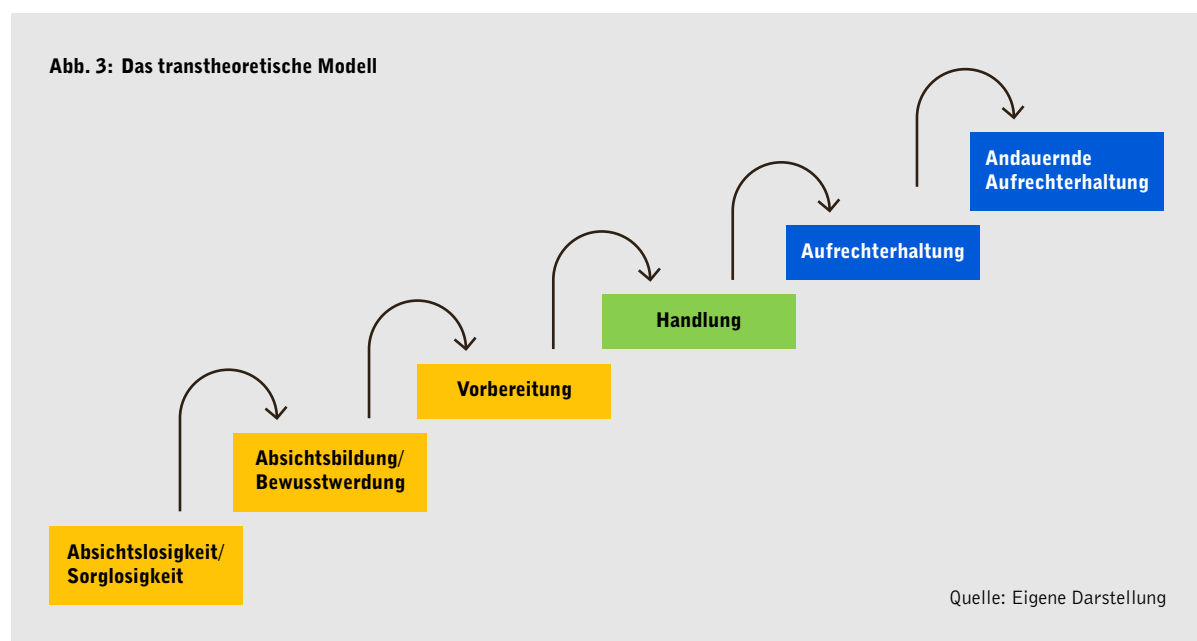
Abb. 3: Das transtheoretische Modell

Absichtslosigkeit/ Sorglosigkeit

Absichtsbildung/ Bewusstwerdung

Vorbereitung

Handlung

Aufrechterhaltung

Andauernde Aufrechterhaltung

Quelle: Eigene Darstellung